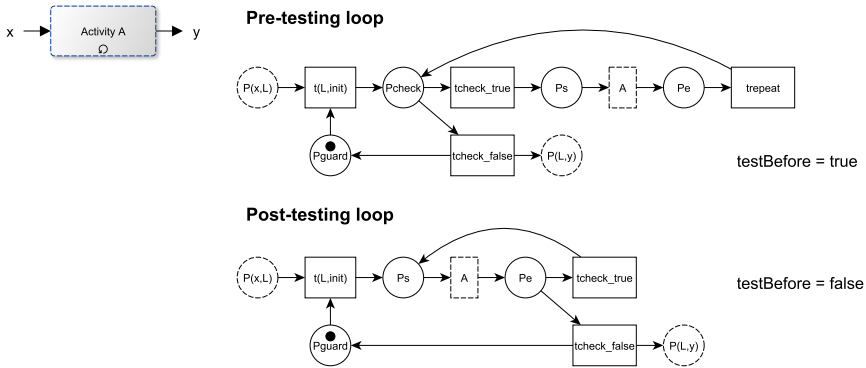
x

Activity A

y

Pre-testing loop

P(x,L)

t(L,init)

Pcheck

tcheck_true

Ps

A

Pe

trepeat

Pguard

tcheck_false

P(L,y)

testBefore = true

Post-testing loop

P(x,L)

t(L,init)

Ps

A

Pe

tcheck_true

testBefore = false

Pguard

tcheck_false

P(L,y)